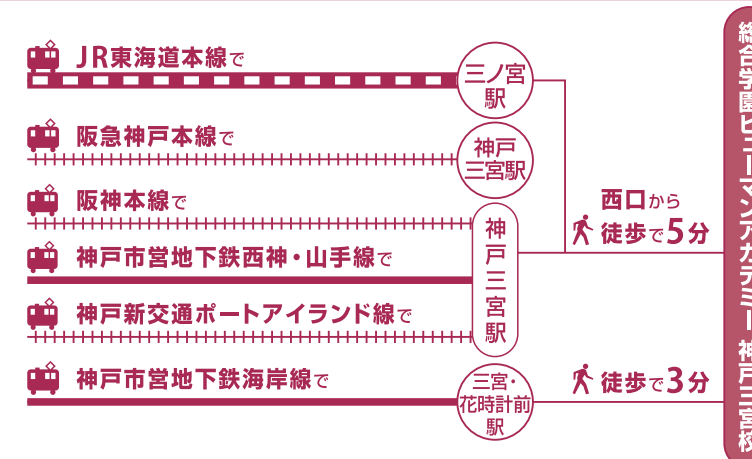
JR東海道本線で
三ノ宮駅
阪急神戸本線で
神戸三宮駅
阪神本線で
神戸三宮駅
神戸市営地下鉄西神・山手線で
神戸新交通ポートアイランド線で
西口から
徒歩で5分
神戸市営地下鉄海岸線で
三宮・花時計前駅
徒歩で3分
総合学園ヒューマンアカデミー 神戸三宮校